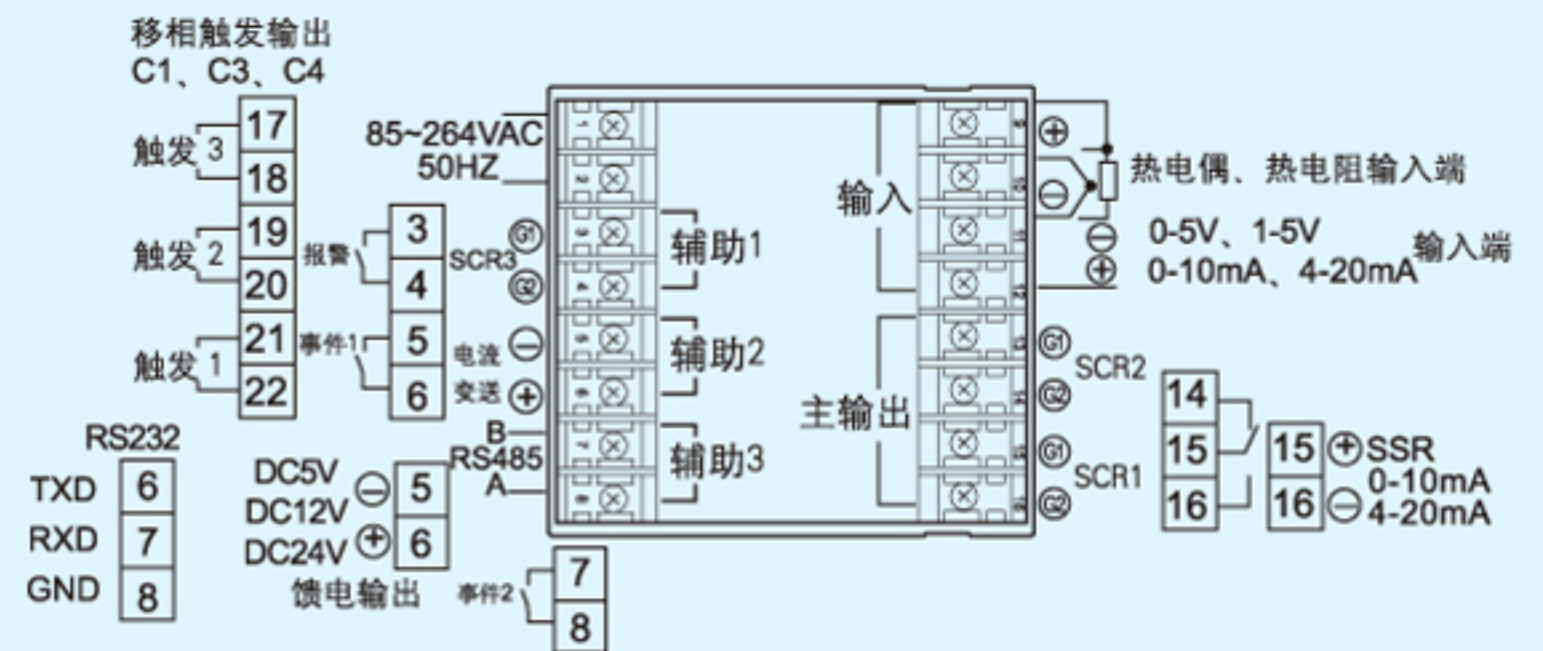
移相触发输出
C1、C3、C4

触发 3
17
18

触发 2
19
20

触发 1
21
22

报警
3
4
SCR3

事件1
5
6

电流
变送

85~264VAC
50HZ

G1
G2

辅助1
辅助2
辅助3

B
RS485
A

输入
主输出

热电偶、热电阻输入端

0-5V、1-5V
0-10mA、4-20mA
输入端

G1
G2
SCR2
G1
G2
SCR1

14
15
16

15 SSR
16
0-10mA
4-20mA

RS232
TXD 6
RXD 7
GND 8

DC5V
DC12V
DC24V
5
6
馈电输出

事件2
7
8